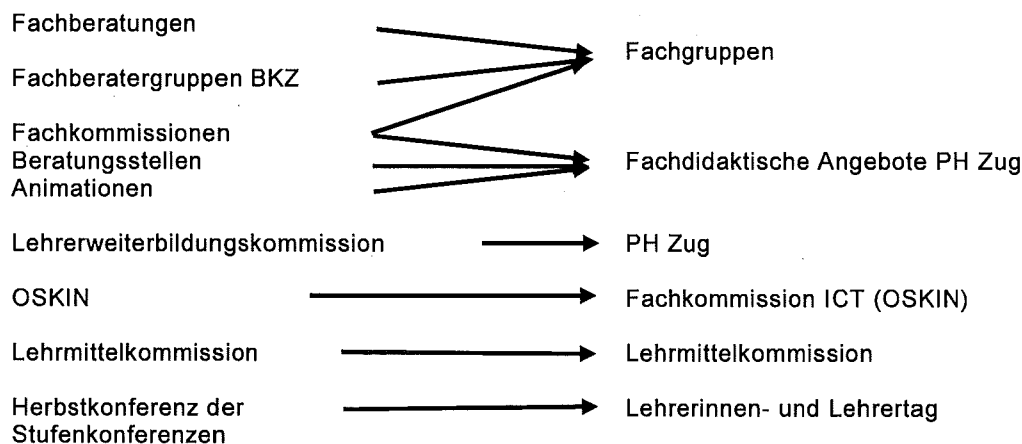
Fachberatungen

Fachberatergruppen BKZ

Fachkommissionen
Beratungsstellen
Animationen

Fachgruppen

Fachdidaktische Angebote PH Zug

Lehrerweiterbildungskommission → PH Zug

OSKIN → Fachkommission ICT (OSKIN)

Lehrmittelkommission → Lehrmittelkommission

Herbstkonferenz der Stufenkonferenzen → Lehrerinnen- und Lehrertag